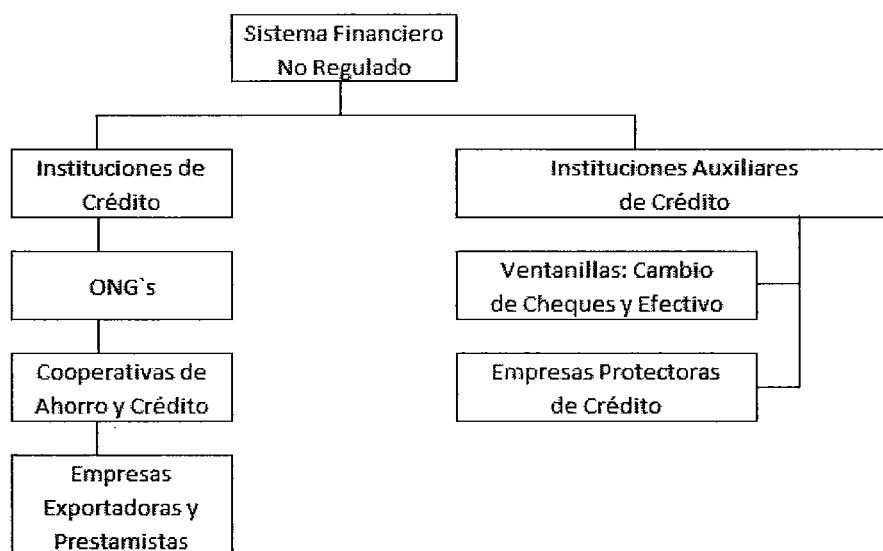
Sistema Financiero No Regulado

Instituciones de Crédito

ONG`s

Cooperativas de Ahorro y Crédito

Empresas Exportadoras y Prestamistas

Instituciones Auxiliares de Crédito

Ventanillas: Cambio de Cheques y Efectivo

Empresas Protectoras de Crédito